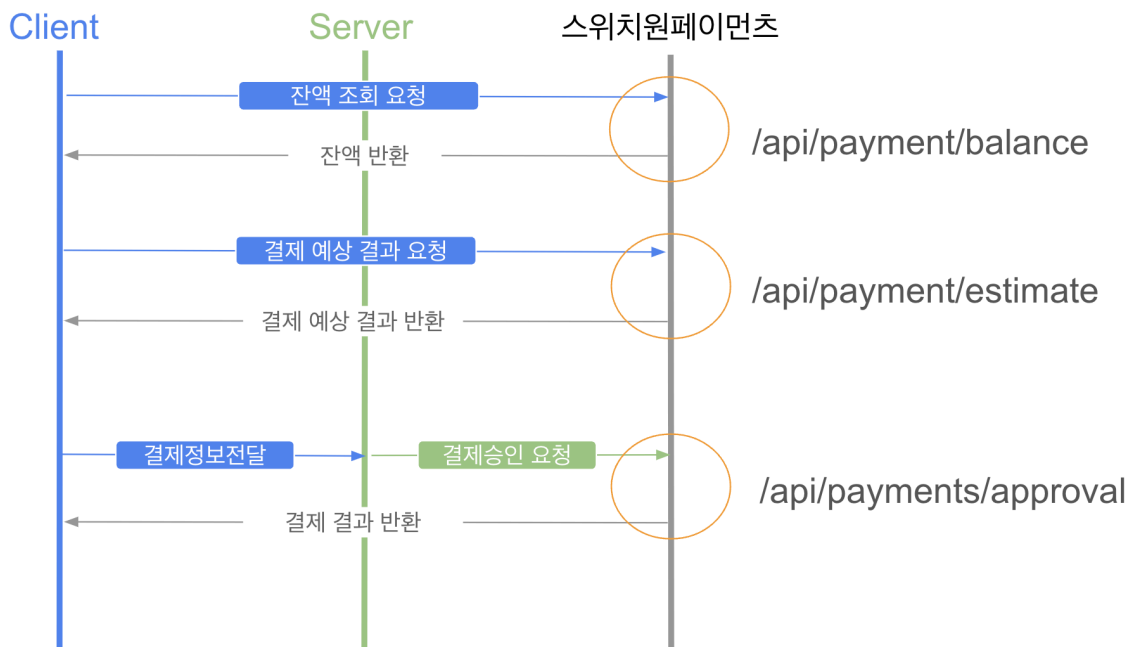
Client
Server
스위치원페이먼츠

잔액 조회 요청
잔액 반환
/api/payment/balance

결제 예상 결과 요청
결제 예상 결과 반환
/api/payment/estimate

결제정보전달
결제승인 요청
결제 결과 반환
/api/payments/approval